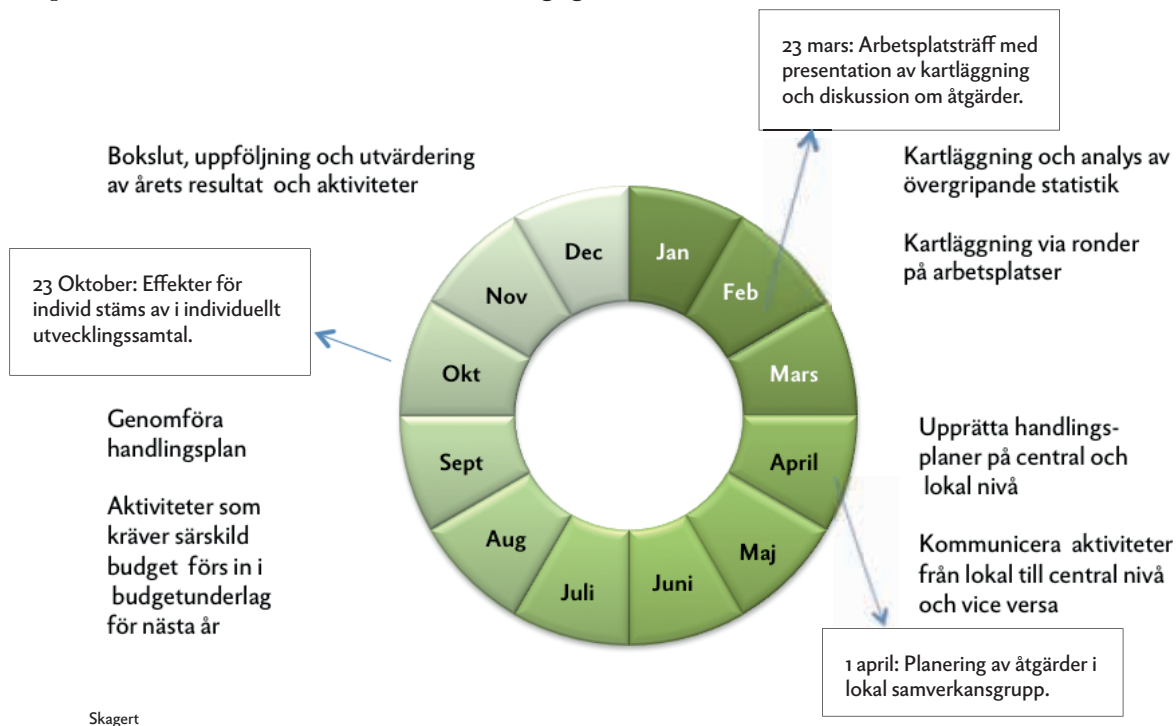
23 mars: Arbetsplatsträff med presentation av kartläggning och diskussion om åtgärder.

Bokslut, uppföljning och utvärdering av årets resultat och aktiviteter

Kartläggning och analys av övergripande statistik

Kartläggning via ronder på arbetsplatser

23 Oktober: Effekter för individ stäms av i individuellt utvecklingssamtal.

Dec
Jan
Feb
Mars
April
Maj
Juni
Juli
Aug
Sept
Okt
Nov

Genomföra handlingsplan

Aktiviteter som kräver särskild budget förs in i budgetunderlag för nästa år

Upprätta handlingsplaner på central och lokal nivå

Kommunicera aktiviteter från lokal till central nivå och vice versa

1 april: Planering av åtgärder i lokal samverkansgrupp.

Skagert